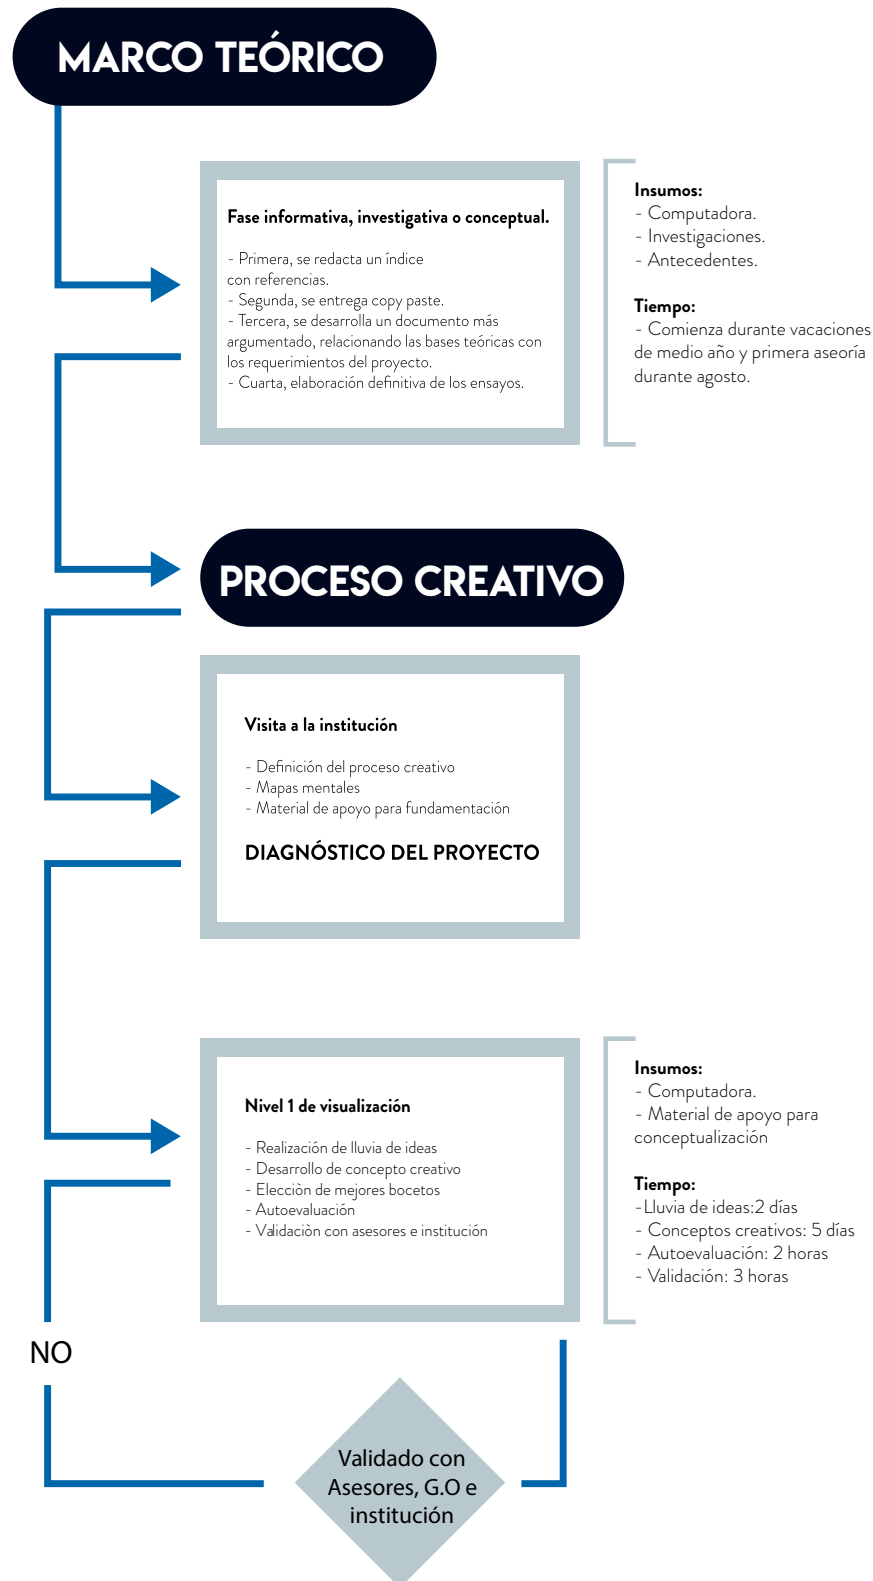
MARCO TEÓRICO

Fase informativa, investigativa o conceptual.

- Primera, se redacta un índice con referencias.
- Segunda, se entrega copy paste.
- Tercera, se desarrolla un documento más argumentado, relacionando las bases teóricas con los requerimientos del proyecto.
- Cuarta, elaboración definitiva de los ensayos.

Insumos:
- Computadora.
- Investigaciones.
- Antecedentes.

Tiempo:
- Comienza durante vacaciones de medio año y primera aseoría durante agosto.

PROCESO CREATIVO

Visita a la institución

- Definición del proceso creativo
- Mapas mentales
- Material de apoyo para fundamentación

DIAGNÓSTICO DEL PROYECTO

Nivel 1 de visualización

- Realización de lluvia de ideas
- Desarrollo de concepto creativo
- Elecciòn de mejores bocetos
- Autoevaluación
- Validaciòn con asesores e institución

Insumos:
- Computadora.
- Material de apoyo para conceptualización

Tiempo:
-Lluvia de ideas:2 días
- Conceptos creativos: 5 días
- Autoevaluación: 2 horas
- Validación: 3 horas

NO

Validado con Asesores, G.O e institución